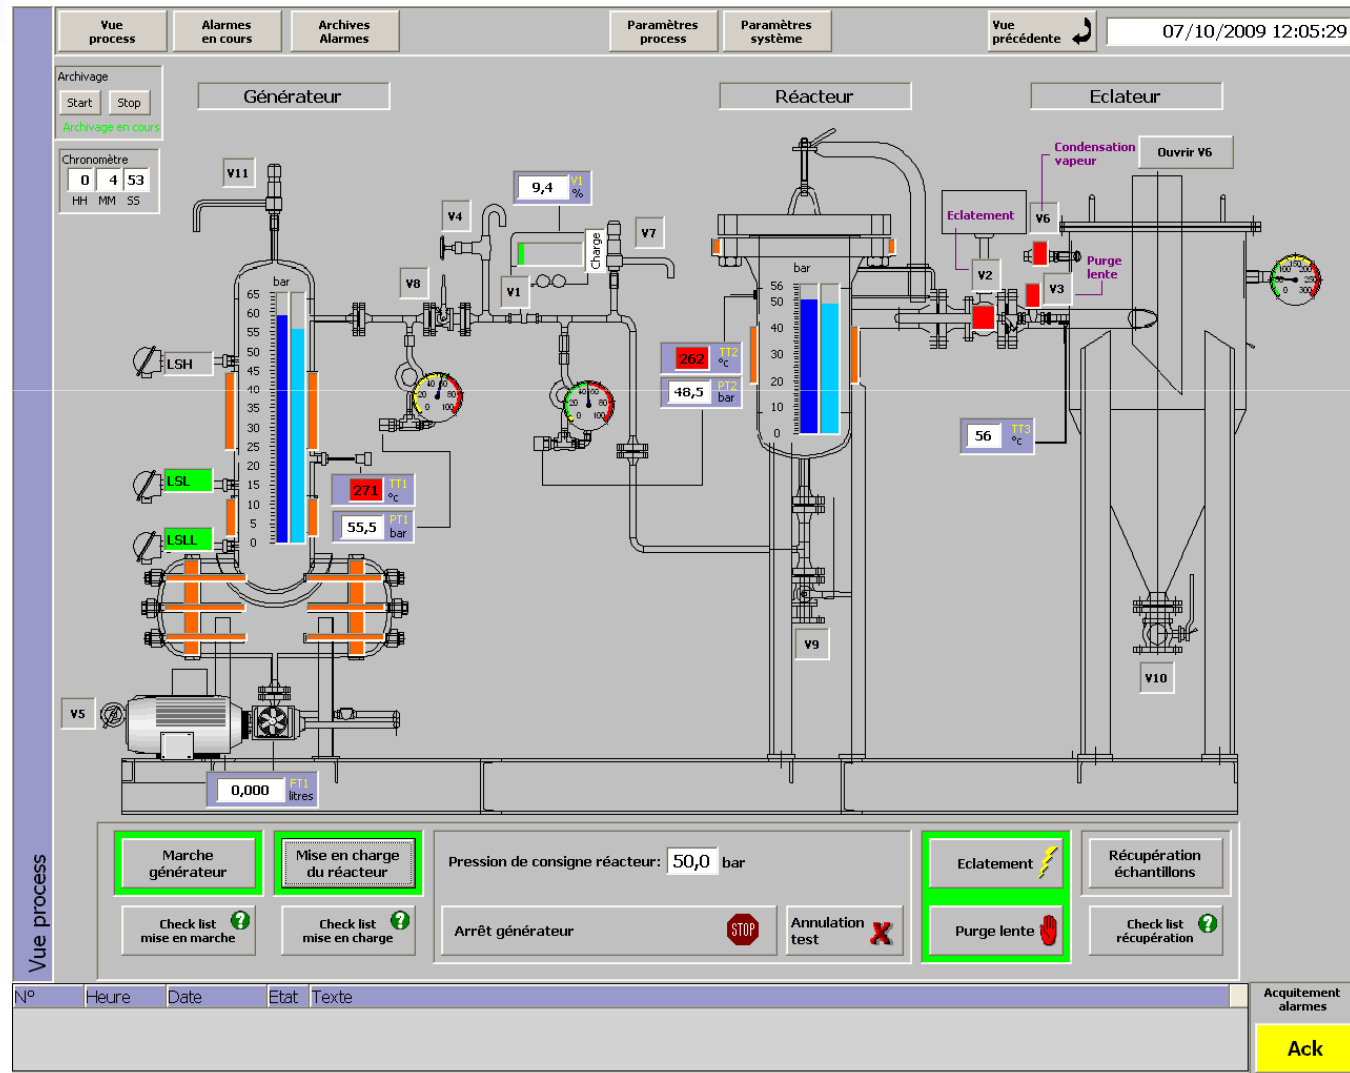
Vue process | Alarmes en cours | Archives Alarmes | Paramètres process | Paramètres système | Vue précédente | 07/10/2009 12:05:29

Archivage
Start
Stop
Archivage en cours

Chronomètre
0 4 53
HH MM SS

Générateur
Réacteur
Eclateur

V11
V4
V8
V1
V7
Charge
9,4 V1 %

bar
65 60 55 50 45 40 35 30 25 20 15 10 5 0

LSH
LSL
LSLL

271 TT1 °c
55,5 PT1 bar

262 TT2 °c
48,5 PT2 bar

bar
56 50 40 30 20 10 0

Condensation vapeur
Ouvrir V6
Eclatement
V6
V2
Purge lente
V3

56 TT3 °c

V9
V10
V5

0,000 FT1 litres

Marche générateur
Mise en charge du réacteur
Pression de consigne réacteur: 50,0 bar
Eclatement
Récupération échantillons
Check list mise en marche
Check list mise en charge
Arrêt générateur
STOP
Annulation test
Purge lente
Check list récupération

Vue process

| N° | Heure | Date | Etat | Texte |
|---|---|---|---|---|

Acquitement alarmes
Ack